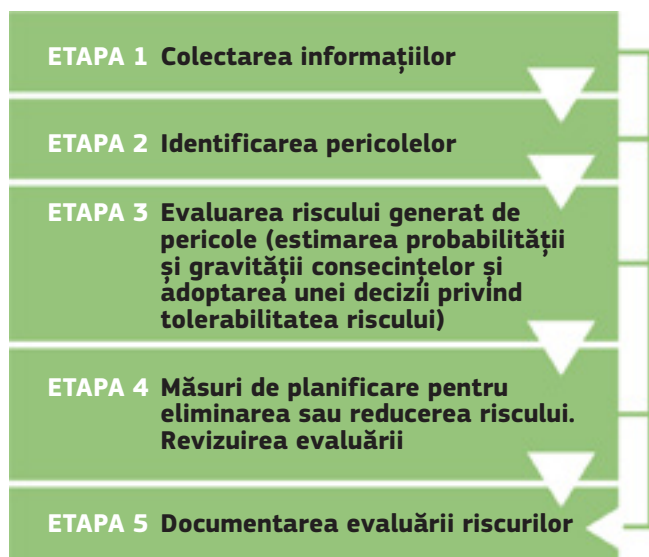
ETAPA 1 Colectarea informațiilor

ETAPA 2 Identificarea pericolelor

ETAPA 3 Evaluarea riscului generat de pericole (estimarea probabilității și gravității consecințelor și adoptarea unei decizii privind tolerabilitatea riscului)

ETAPA 4 Măsuri de planificare pentru eliminarea sau reducerea riscului. Revizuirea evaluării

ETAPA 5 Documentarea evaluării riscurilor